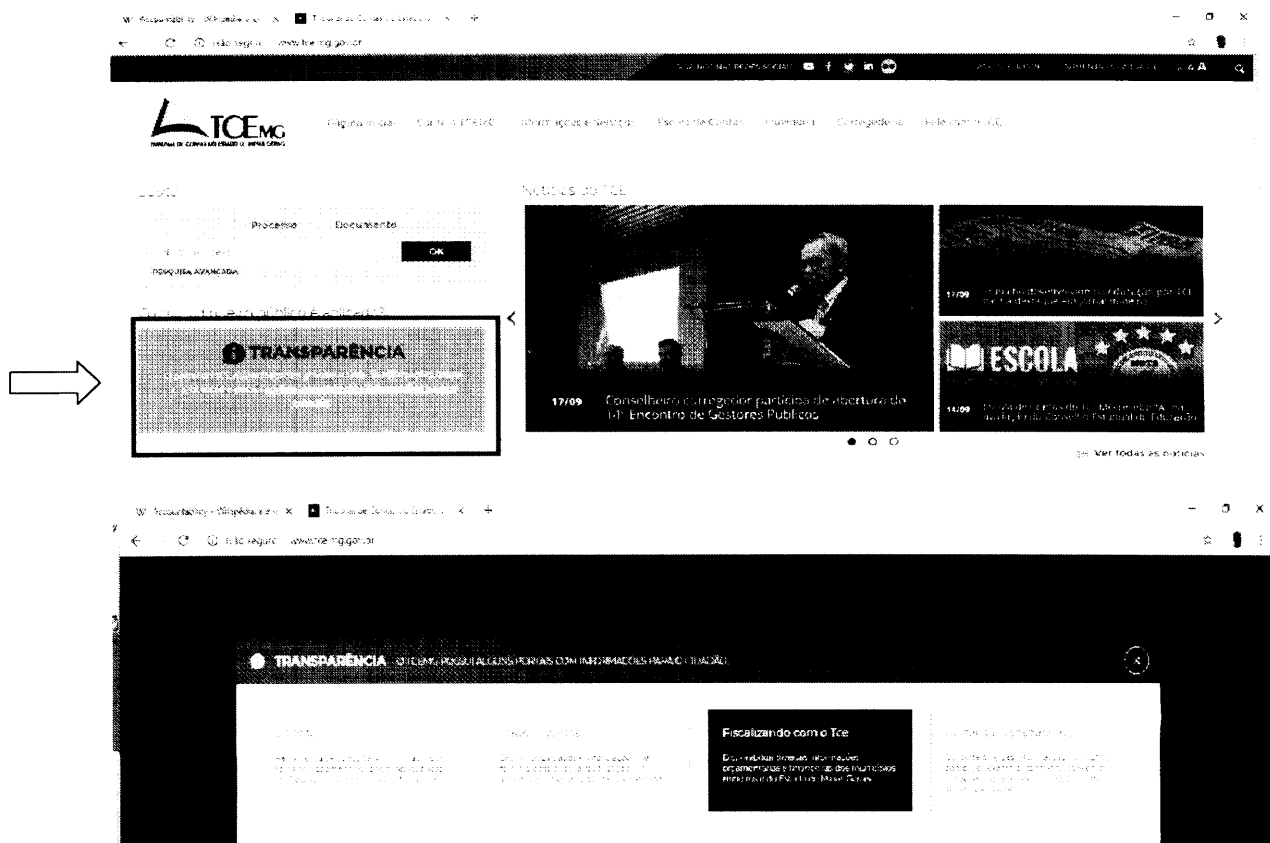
TCEMG

Processo

Documento

OK

PESQUISA AVANÇADA

TRANSPARÊNCIA

17/09

Conselheiro corregedor participa de abertura do 14º Encontro de Gestores Públicos

17/09

ESCOLA

14/09

Ver todas as notícias

TRANSPARÊNCIA

Fiscalizando com o Tce

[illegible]